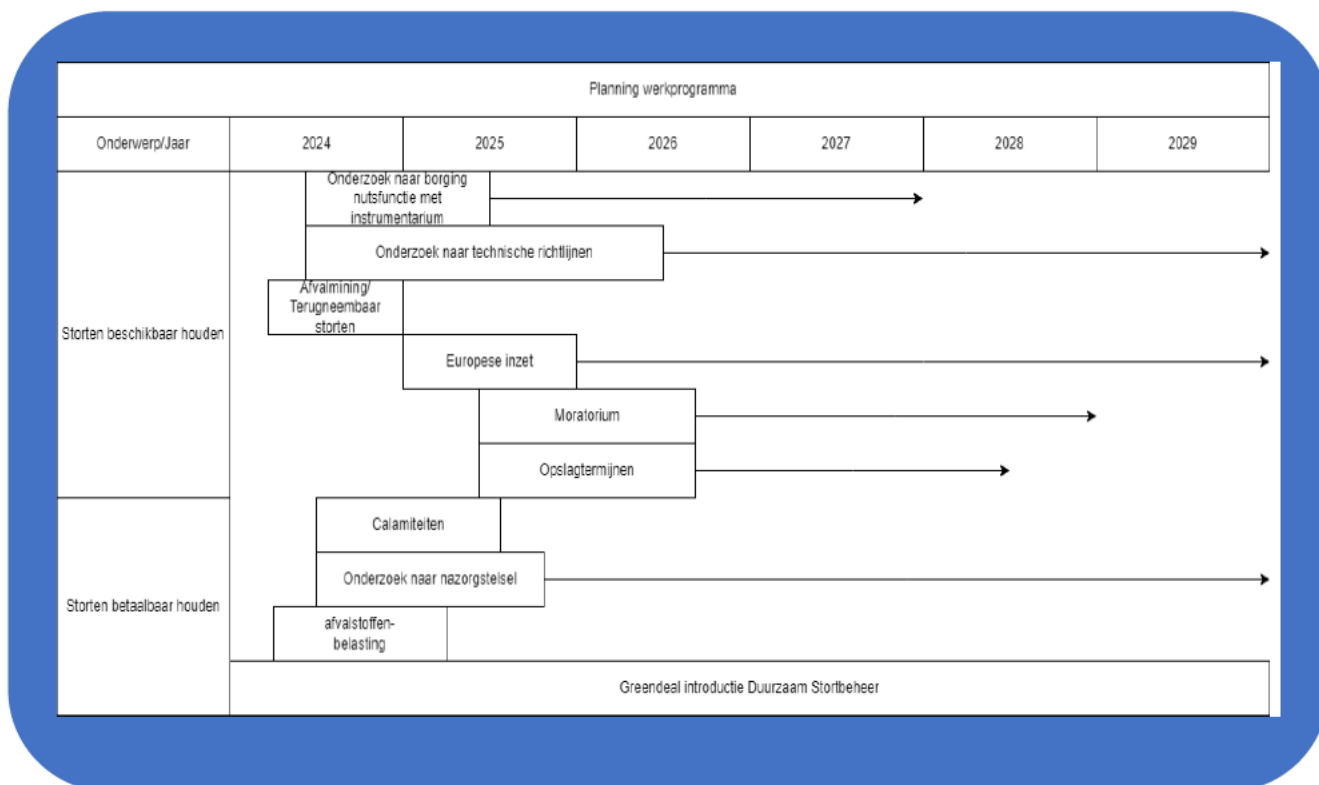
Planning werkprogramma

| Onderwerp/Jaar | 2024 | 2025 | 2026 | 2027 | 2028 | 2029 |
|---|---|---|---|---|---|---|

Storten beschikbaar houden

Onderzoek naar borging nutsfunctie met instrumentarium

Onderzoek naar technische richtlijnen

Afvalmining/ Terugneembaar storten

Europese inzet

Moratorium

Opslagtermijnen

Storten betaalbaar houden

Calamiteiten

Onderzoek naar nazorgstelsel

afvalstoffen-belasting

Greendeal introductie Duurzaam Stortbeheer